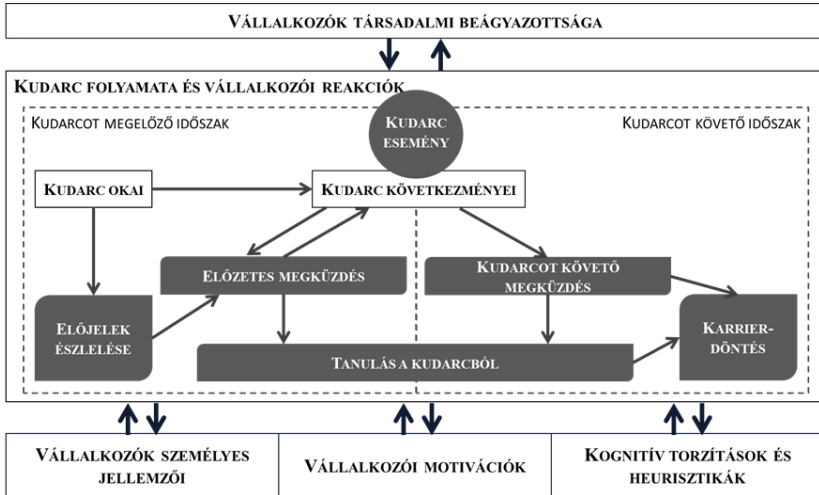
Vállalkozók társadalmi beágyazottsága

Kudarc folyamata és vállalkozói reakciók

Kudarcot megelőző időszak

Kudarc esemény

Kudarcot követő időszak

Kudarc okai

Kudarc következményei

Előzetes megküzdés

Kudarcot követő megküzdés

Előjelek észlelése

Karrier-döntés

Tanulás a kudarcból

Vállalkozók személyes jellemzői

Vállalkozói motivációk

Kognitív torzítások és heurisztikák